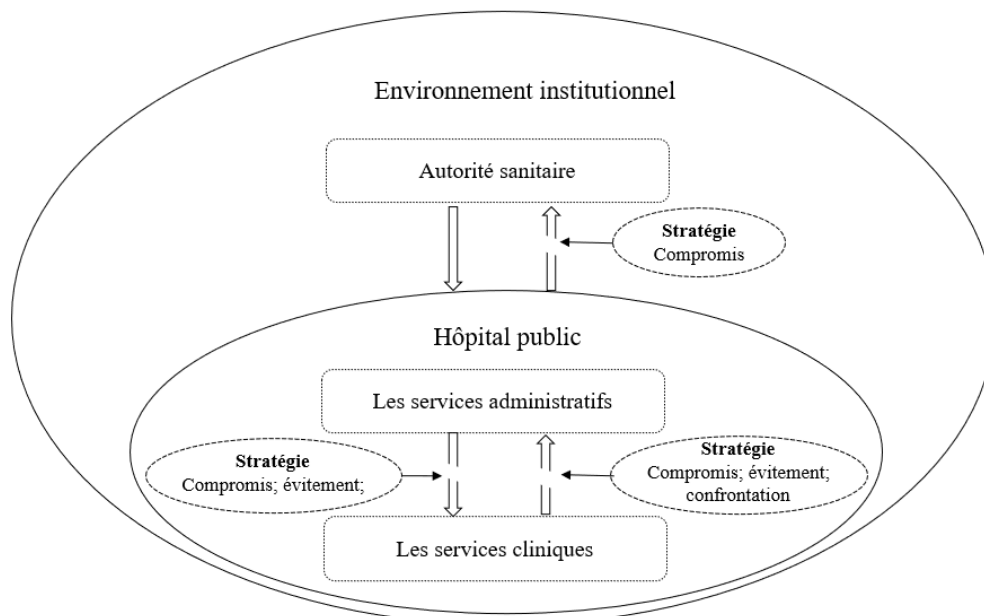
Environnement institutionnel

Autorité sanitaire

**Stratégie**
Compromis

Hôpital public

Les services administratifs

**Stratégie**
Compromis; évitement;

**Stratégie**
Compromis; évitement; confrontation

Les services cliniques